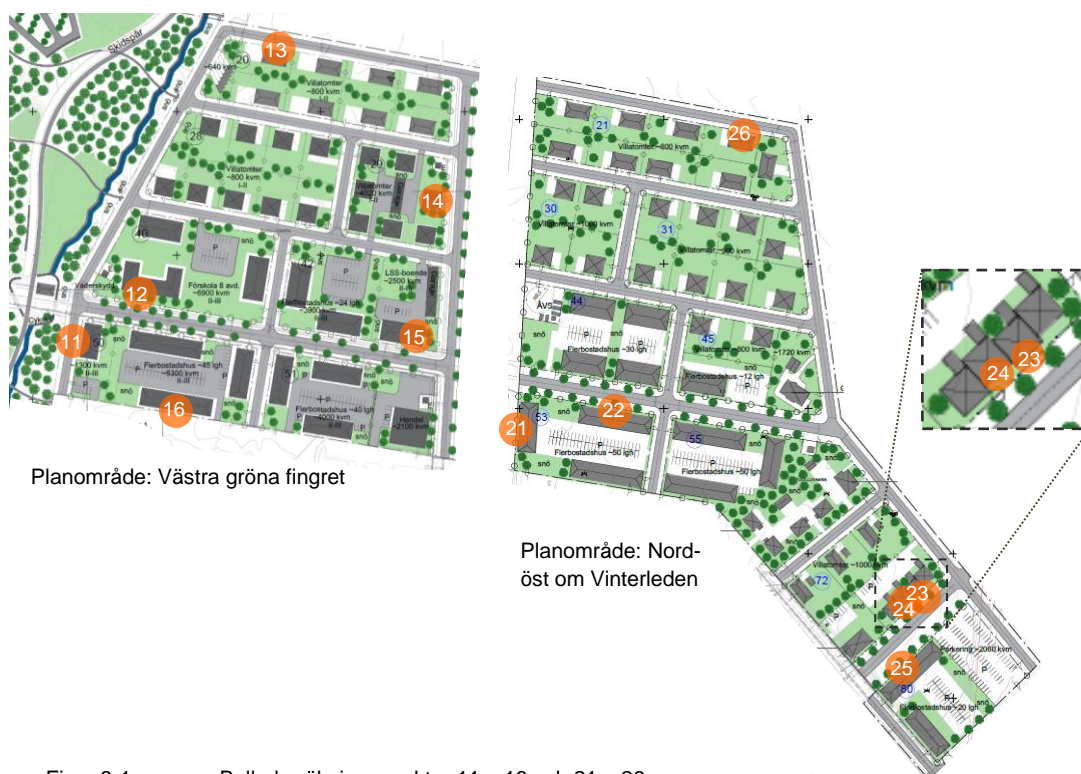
Skidspår
13
~540 kvm
20
Villatomter ~800 kvm
28
Villatomter ~800 kvm I-II
29
Villatomter ~400 kvm
14
40
snö
P
12
Väderskydd
Förskola 8 avd. ~6900 kvm
Flerbostadshus ~24 lgh ~5900 kvm
LSS-boende ~2500 kvm
15
11
Cykel
50
~300 kvm II-III
snö
Flerbostadshus ~45 lgh ~5300 kvm II-III
P
16
snö
51
Flerbostadshus ~40 lgh ~4000 kvm
Handel ~2100 kvm

Planområde: Västra gröna fingret

21
26
Villatomter ~800 kvm
30
Villatomter ~1000 kvm
31
Villatomter ~800 kvm
ÅVS
44
snö
Flerbostadshus ~30 lgh
45
~800 kvm
~1720 kvm
Flerbostadshus ~12 lgh
53
22
21
Flerbostadshus ~50 lgh
55
Flerbostadshus ~50 lgh
snö

Planområde: Nordöst om Vinterleden

72
Villatomter ~1000 kvm
P
23
24
Parkering ~2060 kvm
25
80
Flerbostadshus ~20 lgh

kvm
24
23

Figur 3.4 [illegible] Bullerberäkningspunkter 11 – 16 och 21 – 26